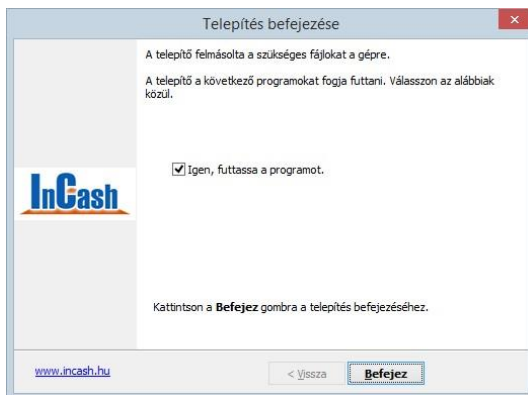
Telepítés befejezése

A telepítő felmásolta a szükséges fájlokat a gépre.

A telepítő a következő programokat fogja futtani. Válasszon az alábbiak közül.

InCash

Igen, futtassa a programot.

Kattintson a **Befejez** gombra a telepítés befejezéséhez.

www.incash.hu

< Vissza

Befejez